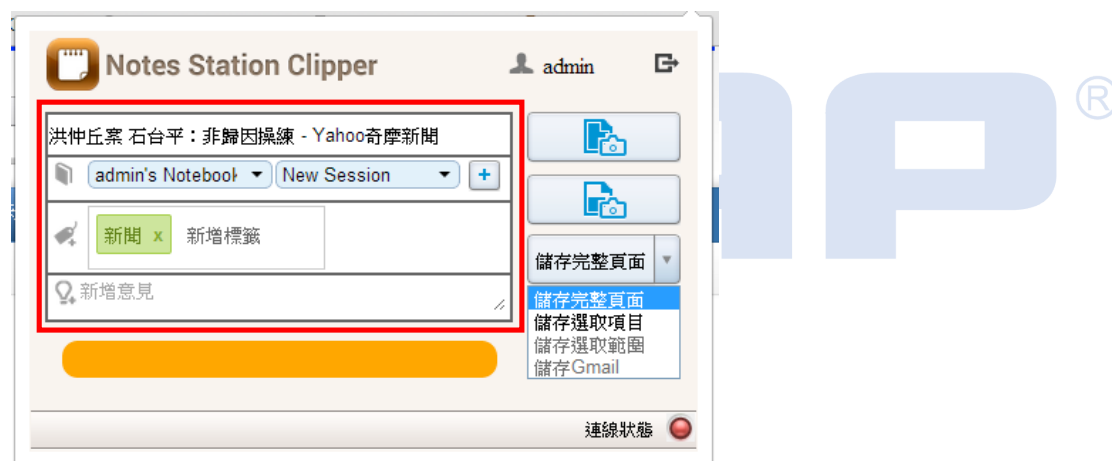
Notes Station Clipper

admin

洪仲丘案 石台平：非歸因操練 - Yahoo奇摩新聞

admin's Notebook

New Session

+

新聞 x

新增標籤

新增意見

儲存完整頁面

儲存完整頁面
儲存選取項目
儲存選取範圍
儲存Gmail

連線狀態

®